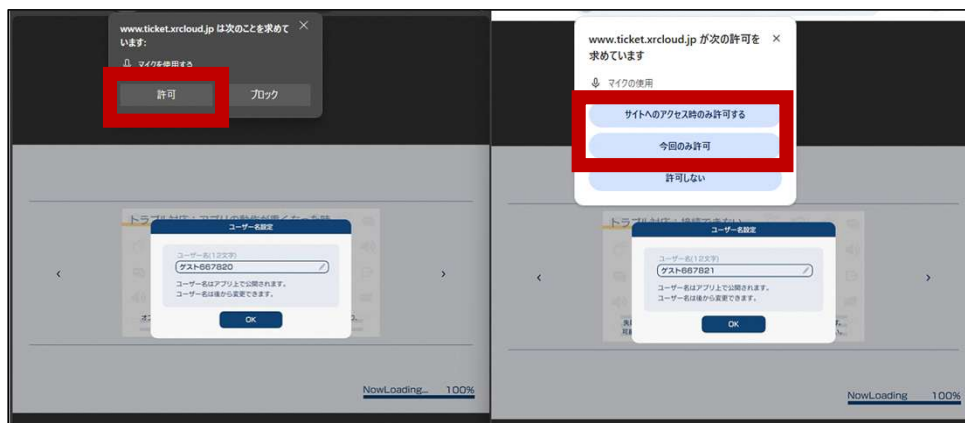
www.ticket.xrcloud.jp は次のことを求めています:

マイクを使用する

許可

ブロック

トラブル対応：アプリの動作が重くなった時

ユーザー名設定

ユーザー名(12文字)

ゲスト667820

ユーザー名はアプリ上で公開されます。
ユーザー名は後から変更できます。

OK

NowLoading... 100%

www.ticket.xrcloud.jp が次の許可を求めています

マイクの使用

サイトへのアクセス時のみ許可する

今回のみ許可

許可しない

トラブル対応：接続できない

ユーザー名設定

ユーザー名(12文字)

ゲスト667821

ユーザー名はアプリ上で公開されます。
ユーザー名は後から変更できます。

OK

NowLoading 100%